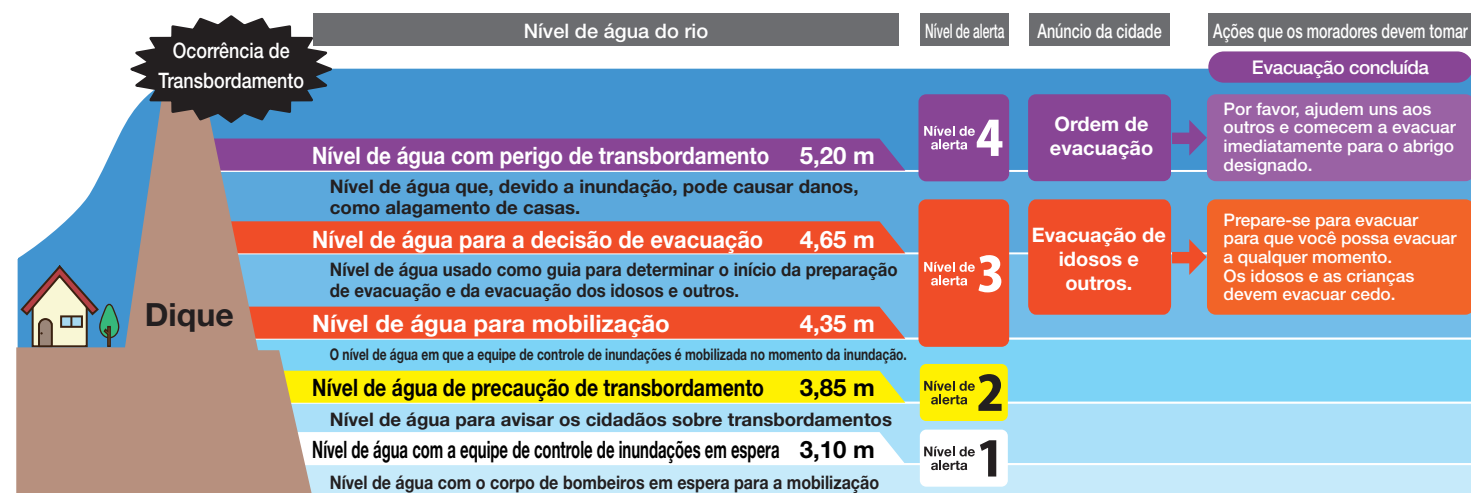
Ocorrência de Transbordamento

Nível de água do rio

Nível de alerta

Anúncio da cidade

Ações que os moradores devem tomar

Evacuação concluída

Nível de água com perigo de transbordamento 5,20 m

Nível de alerta 4

Ordem de evacuação

Por favor, ajudem uns aos outros e comecem a evacuar imediatamente para o abrigo designado.

Nível de água que, devido a inundação, pode causar danos, como alagamento de casas.

Nível de água para a decisão de evacuação 4,65 m

Nível de alerta 3

Evacuação de idosos e outros.

Prepare-se para evacuar para que você possa evacuar a qualquer momento. Os idosos e as crianças devem evacuar cedo.

Nível de água usado como guia para determinar o início da preparação de evacuação e da evacuação dos idosos e outros.

Dique

Nível de água para mobilização 4,35 m

O nível de água em que a equipe de controle de inundações é mobilizada no momento da inundação.

Nível de água de precaução de transbordamento 3,85 m

Nível de alerta 2

Nível de água para avisar os cidadãos sobre transbordamentos

Nível de água com a equipe de controle de inundações em espera 3,10 m

Nível de alerta 1

Nível de água com o corpo de bombeiros em espera para a mobilização